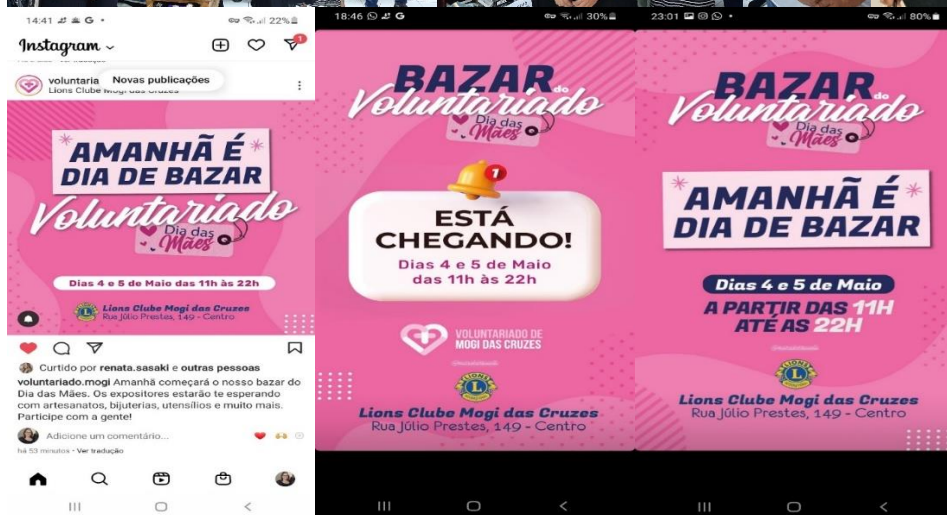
14:41 22%

Instagram

voluntaria Novas publicações
Lions Clube Mogi das Cruzes

AMANHÃ É
DIA DE BAZAR
Voluntariado
Dia das Mães

Dias 4 e 5 de Maio das 11h às 22h

Lions Clube Mogi das Cruzes
Rua Júlio Prestes, 149 - Centro

Curtido por renata.sasaki e outras pessoas

voluntariado.mogi Amanhã começará o nosso bazar do Dia das Mães. Os expositores estarão te esperando com artesanatos, bijuterias, utensílios e muito mais. Participe com a gente!

Adicione um comentário...

há 53 minutos · Ver tradução

18:46 30%

BAZAR do
Voluntariado
Dia das Mães

1

ESTÁ
CHEGANDO!
Dias 4 e 5 de Maio
das 11h às 22h

VOLUNTARIADO DE
MOGI DAS CRUZES

Lions Clube Mogi das Cruzes
Rua Júlio Prestes, 149 - Centro

23:01 80%

BAZAR do
Voluntariado
Dia das Mães

AMANHÃ É
DIA DE BAZAR

Dias 4 e 5 de Maio
A PARTIR DAS 11H
ATÉ AS 22H

Lions Clube Mogi das Cruzes
Rua Júlio Prestes, 149 - Centro